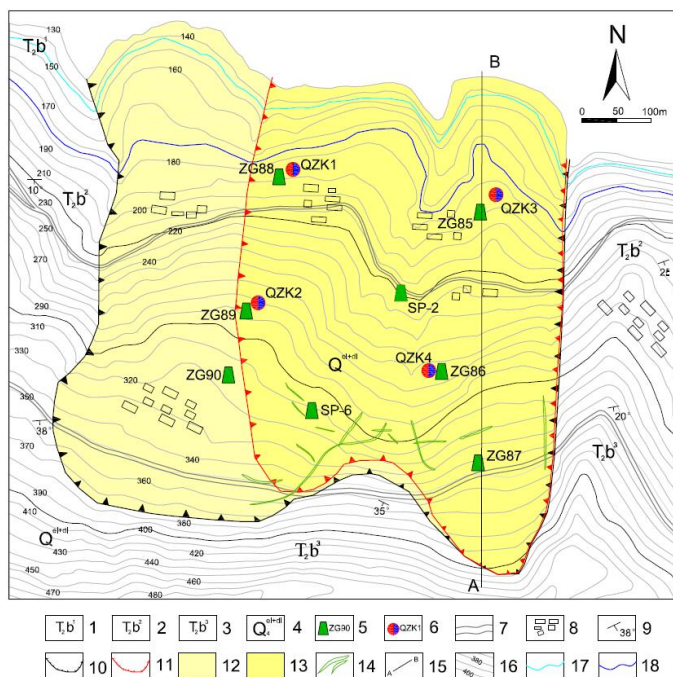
N
0 50 100m
B
A
$T_2b^1$
$T_2b^2$
$T_2b^2$
$T_2b^3$
$T_2b^3$
$Q^{al+dl}$
$Q^{al+dl}$
ZG88
QZK1
QZK3
ZG85
QZK2
ZG89
SP-2
ZG90
QZK4
ZG86
SP-6
ZG87
130
140
150
160
180
190
210
10
230
200
220
250
240
270
290
310
330
320
350
38
370
340
360
390
410
380
400
430
420
440
450
460
470
480
25
20
35
| $T_2b^1$ | 1 | $T_2b^2$ | 2 | $T_2b^3$ | 3 | $Q_4^{al+dl}$ | 4 | ZG90 | 5 | QZK1 | 6 | | 7 | | 8 | 38 | 9 |
|---|---|---|---|---|---|---|---|---|---|---|---|---|---|---|---|---|---|
| | 10 | | 11 | | 12 | | 13 | | 14 | A B | 15 | 380 400 | 16 | | 17 | | 18 |